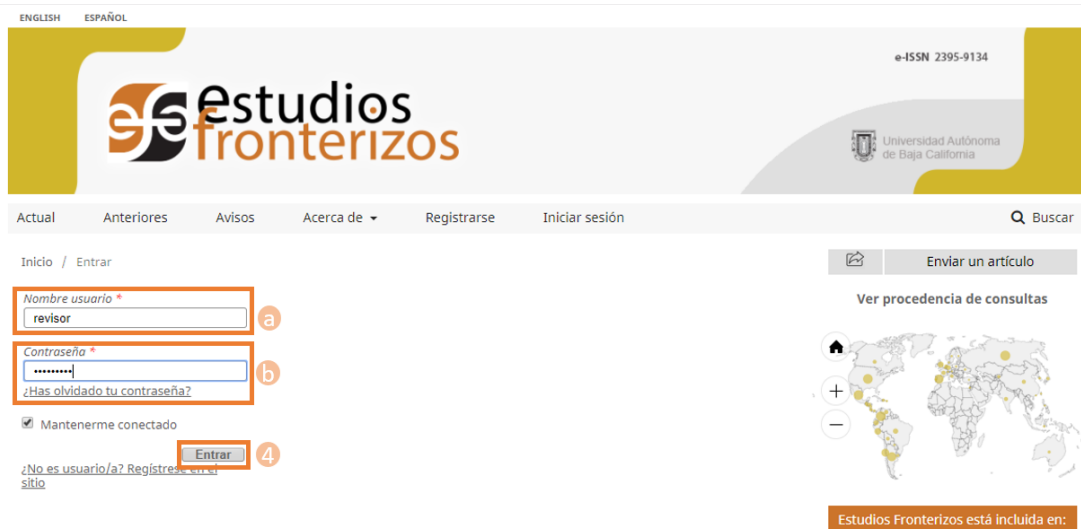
ENGLISH ESPAÑOL

e-ISSN 2395-9134

ef estudios fronterizos

Universidad Autónoma de Baja California

Actual Anteriores Avisos Acerca de Registrarse Iniciar sesión Buscar

Inicio / Entrar

Nombre usuario *
revisor
a

Contraseña *
•••••••••
¿Has olvidado tu contraseña?
b

Mantenerme conectado

Entrar
4

¿No es usuario/a? Regístrese en el sitio

Enviar un artículo

Ver procedencia de consultas

Estudios Fronterizos está incluida en: